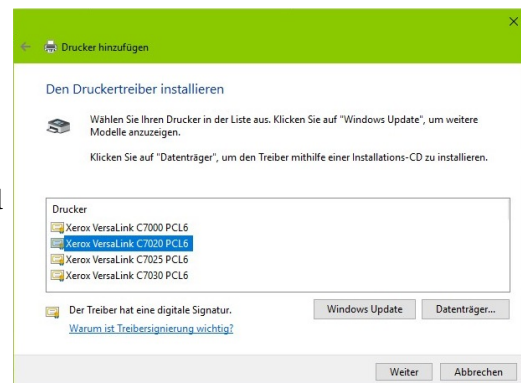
Drucker hinzufügen

Den Druckertreiber installieren

Wählen Sie Ihren Drucker in der Liste aus. Klicken Sie auf "Windows Update", um weitere Modelle anzuzeigen.

Klicken Sie auf "Datenträger", um den Treiber mithilfe einer Installations-CD zu installieren.

Drucker
Xerox VersaLink C7000 PCL6
Xerox VersaLink C7020 PCL6
Xerox VersaLink C7025 PCL6
Xerox VersaLink C7030 PCL6

Der Treiber hat eine digitale Signatur.
Warum ist Treibersignierung wichtig?

Windows Update
Datenträger...

Weiter
Abbrechen